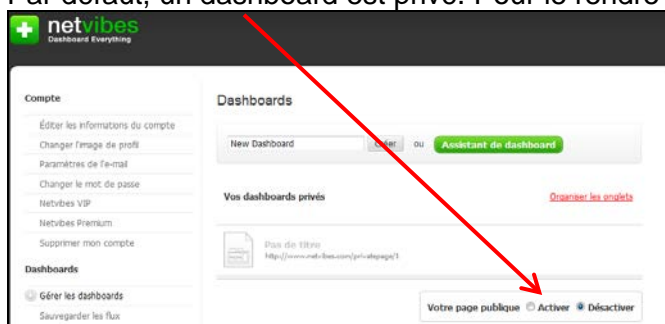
Par défaut, un dashboard est privé. Pour le rendre

netvibes
Dashboard Everything

Compte

Éditer les informations du compte
Changer l'image de profil
Paramètres de l'e-mail
Changer le mot de passe
Netvibes VIP
Netvibes Premium
Supprimer mon compte

Dashboards

Gérer les dashboards
Sauvegarder les flux

Dashboards

New Dashboard
Créer
ou
Assistant de dashboard

Vos dashboards privés
Organiser les onglets

Pas de titre
http://www.netvibes.com/privatepage/1

Votre page publique
Activer
Désactiver